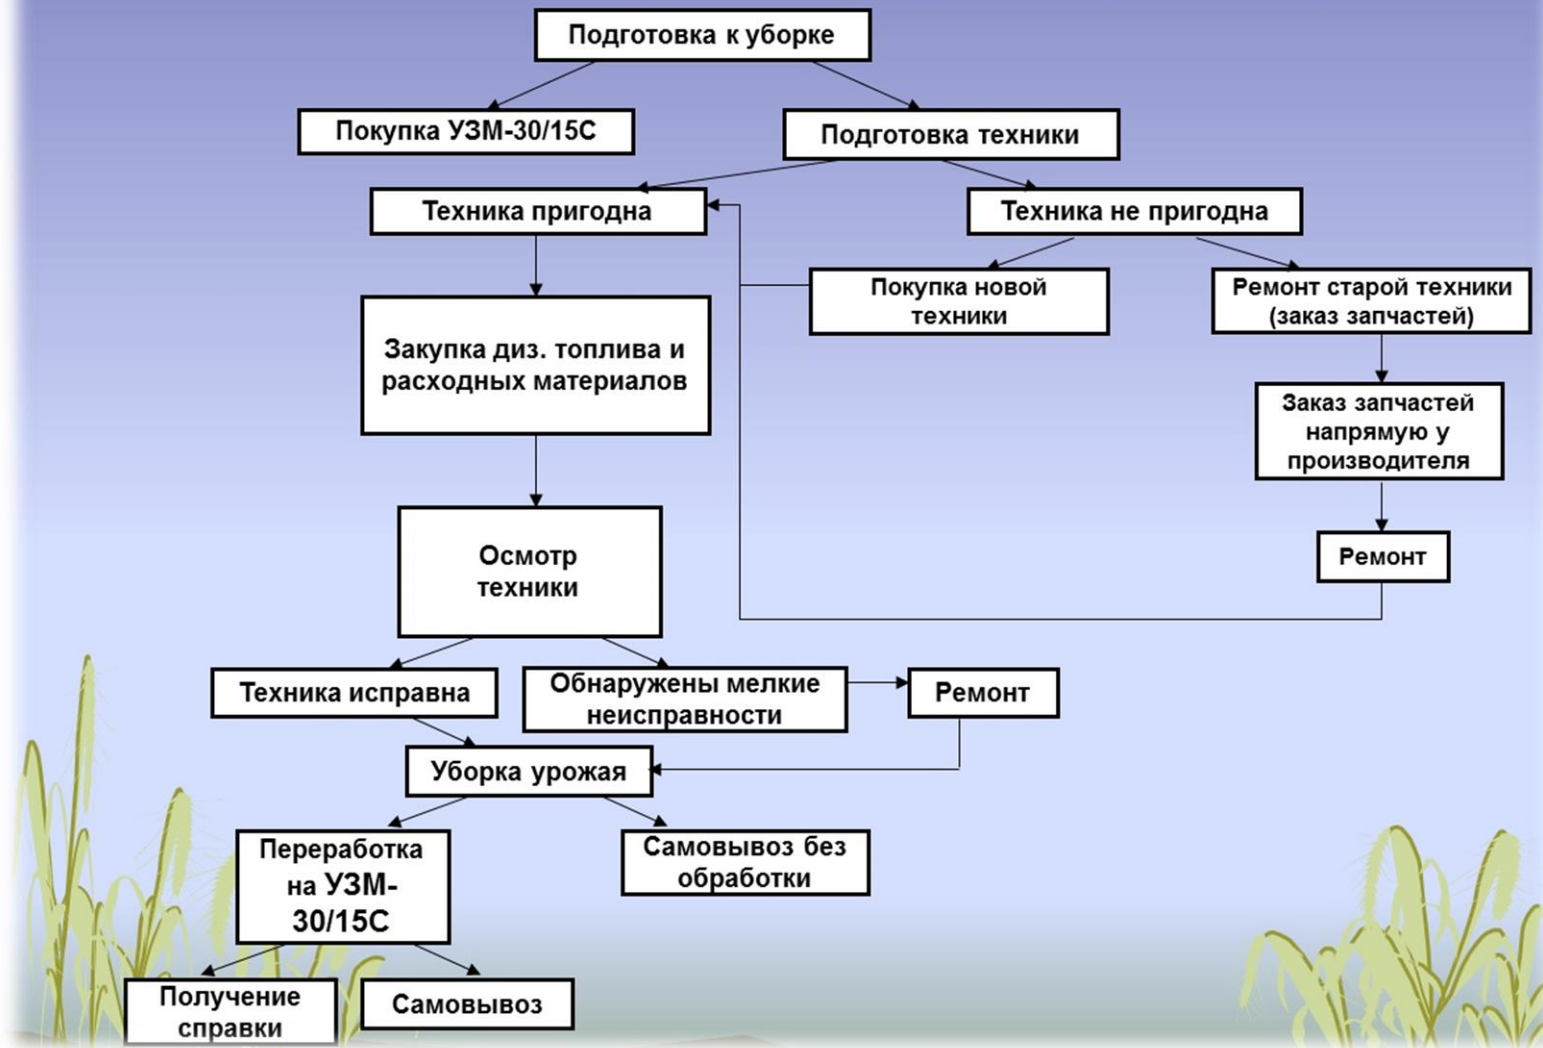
Подготовка к уборке

Покупка УЗМ-30/15С

Подготовка техники

Техника пригодна

Техника не пригодна

Покупка новой техники

Ремонт старой техники (заказ запчастей)

Закупка диз. топлива и расходных материалов

Заказ запчастей напрямую у производителя

Ремонт

Осмотр техники

Техника исправна

Обнаружены мелкие неисправности

Ремонт

Уборка урожая

Переработка на УЗМ-30/15С

Самовывоз без обработки

Получение справки

Самовывоз